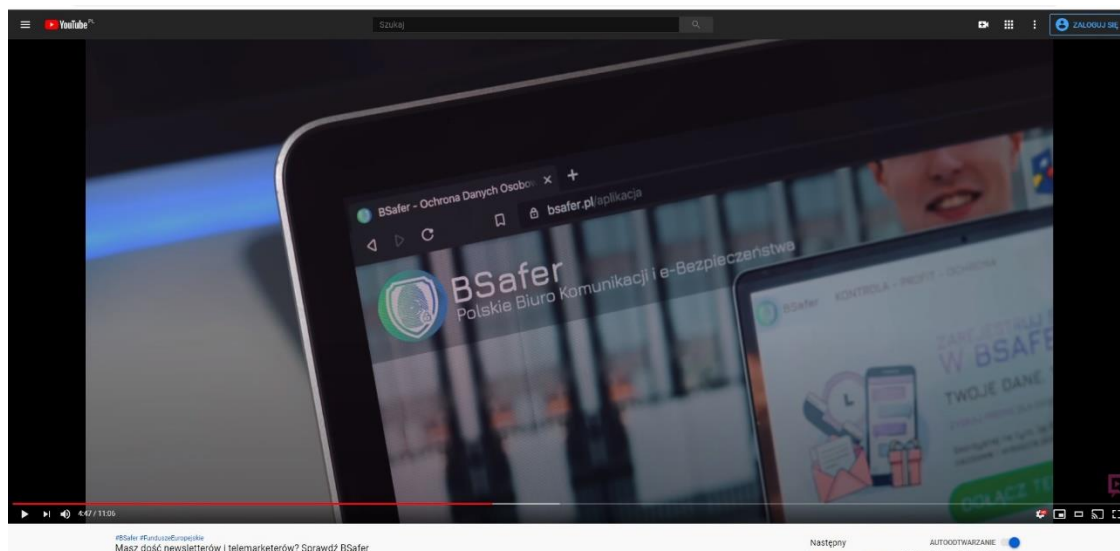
YouTube PL

Szukaj

ZALOGUJ SIĘ

BSafer - Ochrona Danych Osobo

bsafer.pl/aplikacja

BSafer
Polskie Biuro Komunikacji i e-Bezpieczeństwa

BSafer KONTROLA · PROFIT · OCHRONA

W BSAFE

TWOJE DANE

DOŁĄCZ TE

4:47 / 11:05

#BSafer #FunduszeEuropejskie
Masz dość newsletterów i telemarketerów? Sprawdź BSafer

Następny

AUTOODTWARZANIE